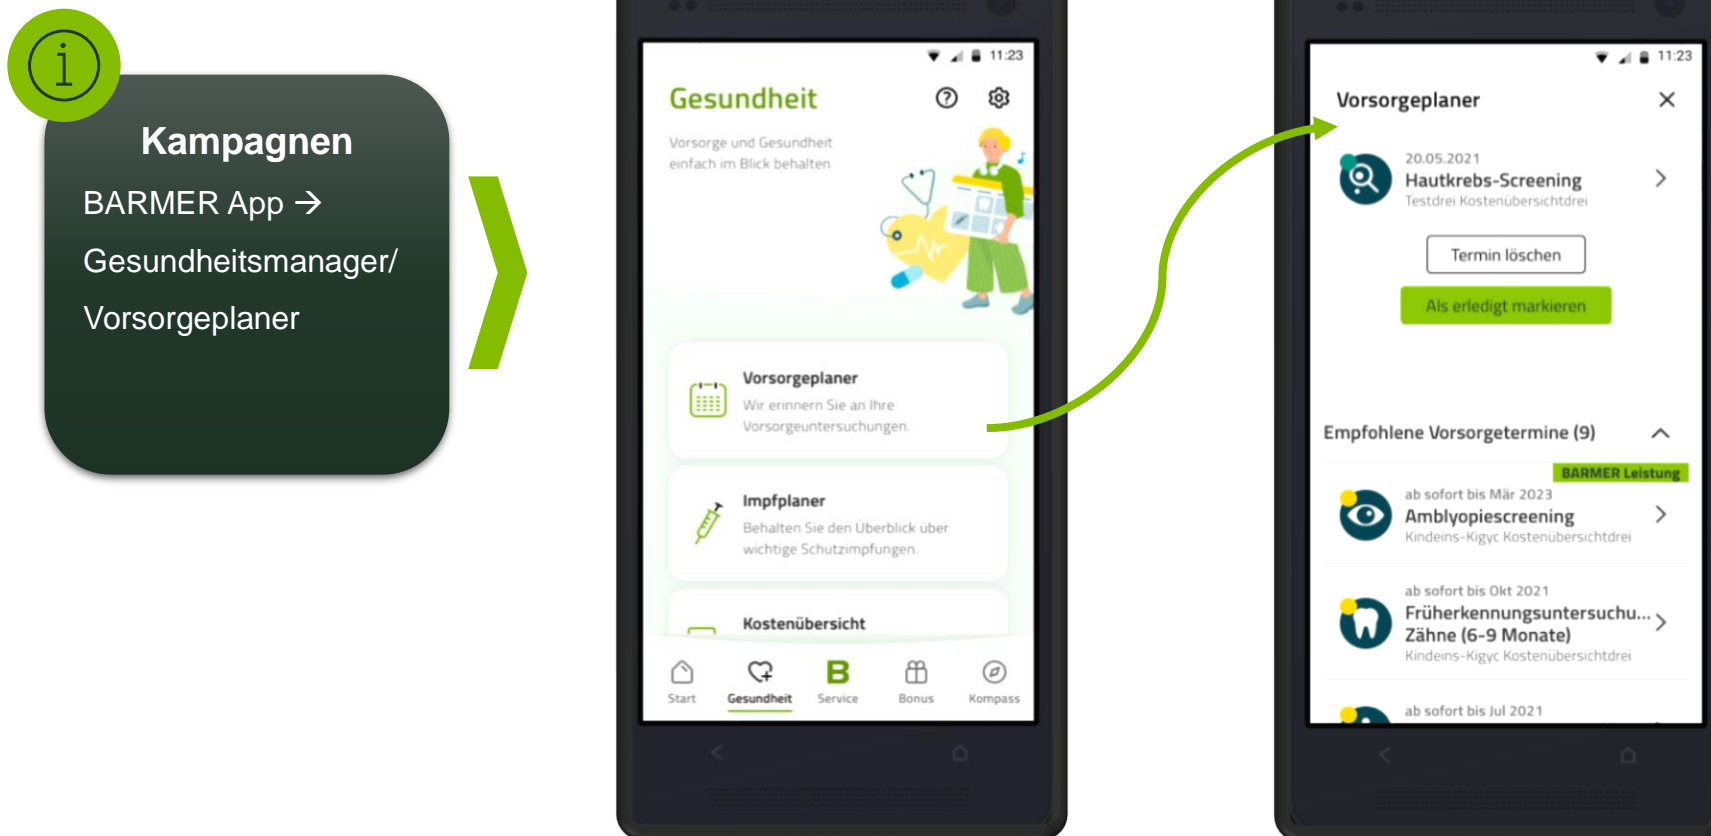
Kampagnen

BARMER App →

Gesundheitsmanager/

Vorsorgeplaner

11:23

Gesundheit

Vorsorge und Gesundheit einfach im Blick behalten

Vorsorgeplaner

Wir erinnern Sie an Ihre Vorsorgeuntersuchungen.

Impfplaner

Behalten Sie den Überblick über wichtige Schutzimpfungen.

Kostenübersicht

Start Gesundheit Service Bonus Kompass

11:23

Vorsorgeplaner

20.05.2021

Hautkrebs-Screening

Testdrei Kostenübersichtdrei

Termin löschen

Als erledigt markieren

Empfohlene Vorsorgetermine (9)

BARMER Leistung

ab sofort bis Mär 2023

Amblyopiescreening

Kindeins-Kigyc Kostenübersichtdrei

ab sofort bis Okt 2021

Früherkennungsuntersuchu...

Zähne (6-9 Monate)

Kindeins-Kigyc Kostenübersichtdrei

ab sofort bis Jul 2021